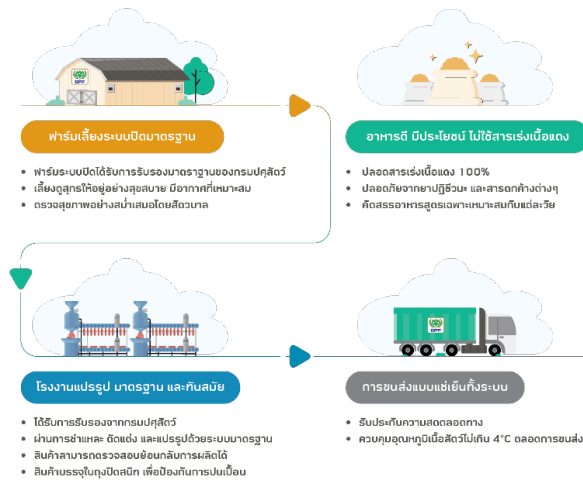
CPF

ฟาร์มเลี้ยงระบบปิดมาตรฐาน

• ฟาร์มระบบปิดได้รับการรับรองมาตรฐานของกรมปศุสัตว์
• เลี้ยงดูสุกรให้อยู่อย่างสุขสบาย มีอากาศที่เหมาะสม
• ตรวจสุขภาพอย่างสม่ำเสมอโดยสัตวบาล

อาหารดี มีประโยชน์ ไม่ใช้สารเร่งเนื้อแดง

• ปลอดสารเร่งเนื้อแดง 100%
• ปลอดภัยจากยาปฏิชีวนะ และสารตกค้างต่างๆ
• คัดสรรอาหารสูตรเฉพาะเหมาะสมกับแต่ละวัย

CPF

โรงงานแปรรูป มาตรฐาน และทันสมัย

• ได้รับการรับรองจากกรมปศุสัตว์
• ผ่านการชำแหละ ตัดแต่ง และแปรรูปด้วยระบบมาตรฐาน
• สินค้าสามารถตรวจสอบย้อนกลับการผลิตได้
• สินค้าบรรจุในถุงปิดสนิท เพื่อป้องกันการปนเปื้อน

CPF

การขนส่งแบบแช่เย็นทั้งระบบ

• รับประกันความสดตลอดทาง
• ควบคุมอุณหภูมิเนื้อสัตว์ไม่เกิน 4°C ตลอดการขนส่ง